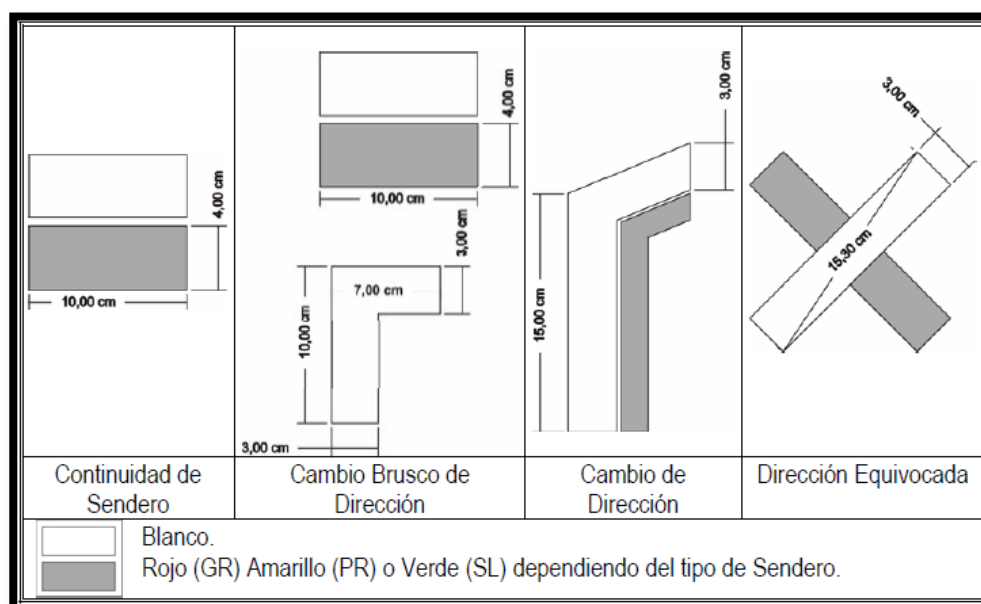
| 4,00 cm 10,00 cm | 4,00 cm 10,00 cm 3,00 cm 7,00 cm 10,00 cm 3,00 cm | 3,00 cm 15,00 cm | 3,00 cm 15,30 cm |
|---|---|---|---|
| Continuidad de Sendero | Cambio Brusco de Dirección | Cambio de Dirección | Dirección Equivocada |

Blanco.
Rojo (GR) Amarillo (PR) o Verde (SL) dependiendo del tipo de Sendero.